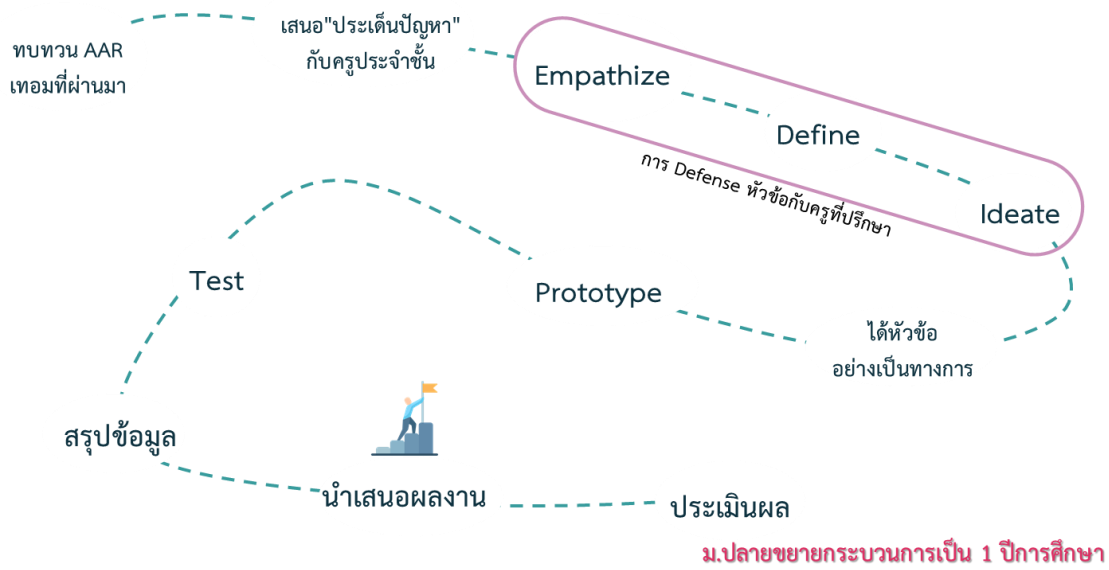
ทบทวน AAR
เทอมที่ผ่านมา

เสนอ"ประเด็นปัญหา"
กับครูประจำชั้น

Empathize

Define

Ideate

การ Defense หัวข้อกับครูที่ปรึกษา

ได้หัวข้อ
อย่างเป็นทางการ

Prototype

Test

สรุปข้อมูล

นำเสนอผลงาน

ประเมินผล

ม.ปลายขยายกระบวนการเป็น 1 ปีการศึกษา